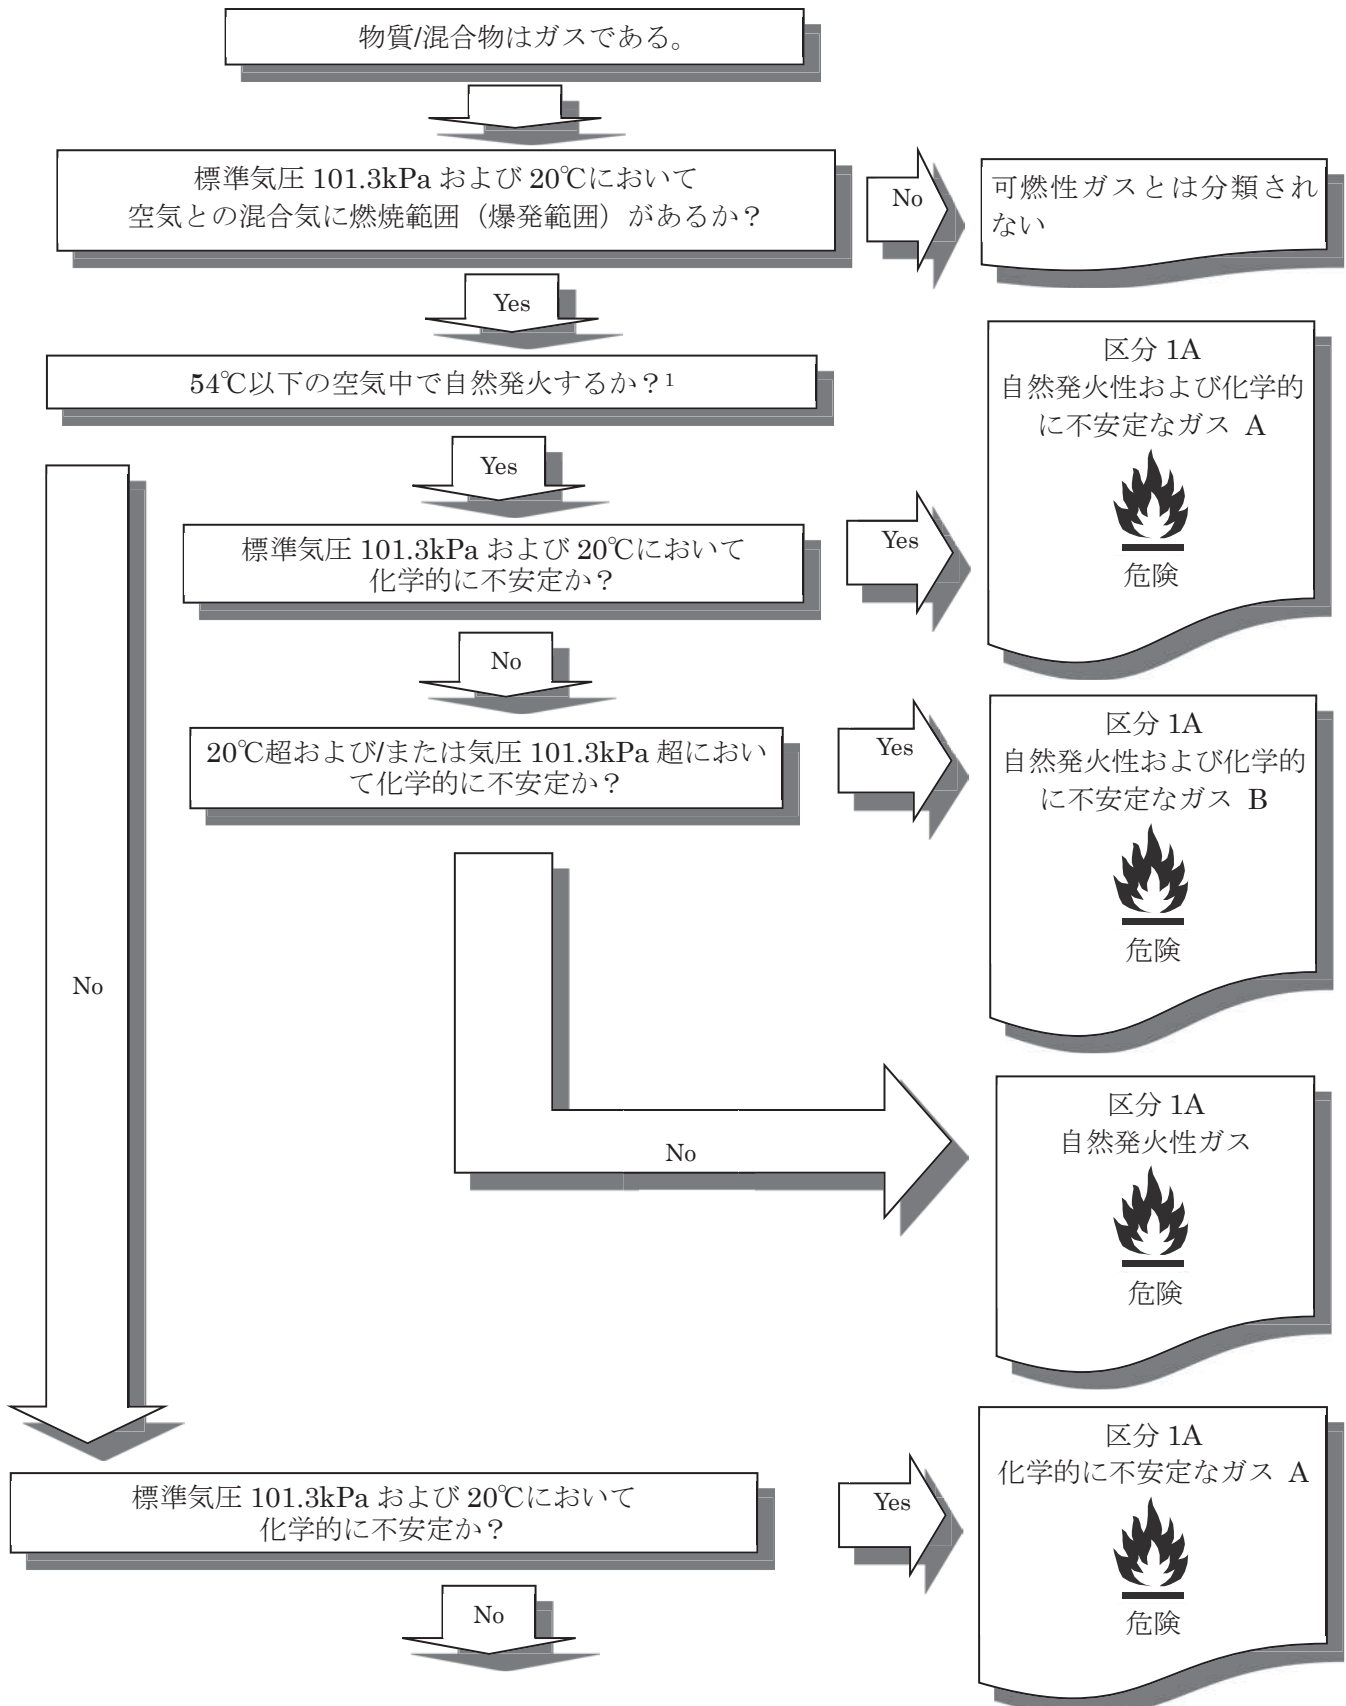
物質/混合物はガスである。

標準気圧 101.3kPa および 20℃において
空気との混合気に燃焼範囲（爆発範囲）があるか？

No

可燃性ガスとは分類されない

Yes

54℃以下の空気中で自然発火するか？$^1$

区分 1A
自然発火性および化学的に不安定なガス A

危険

Yes

No

標準気圧 101.3kPa および 20℃において
化学的に不安定か？

Yes

No

20℃超および/または気圧 101.3kPa 超において化学的に不安定か？

Yes

区分 1A
自然発火性および化学的に不安定なガス B

危険

No

区分 1A
自然発火性ガス

危険

標準気圧 101.3kPa および 20℃において
化学的に不安定か？

Yes

区分 1A
化学的に不安定なガス A

危険

No